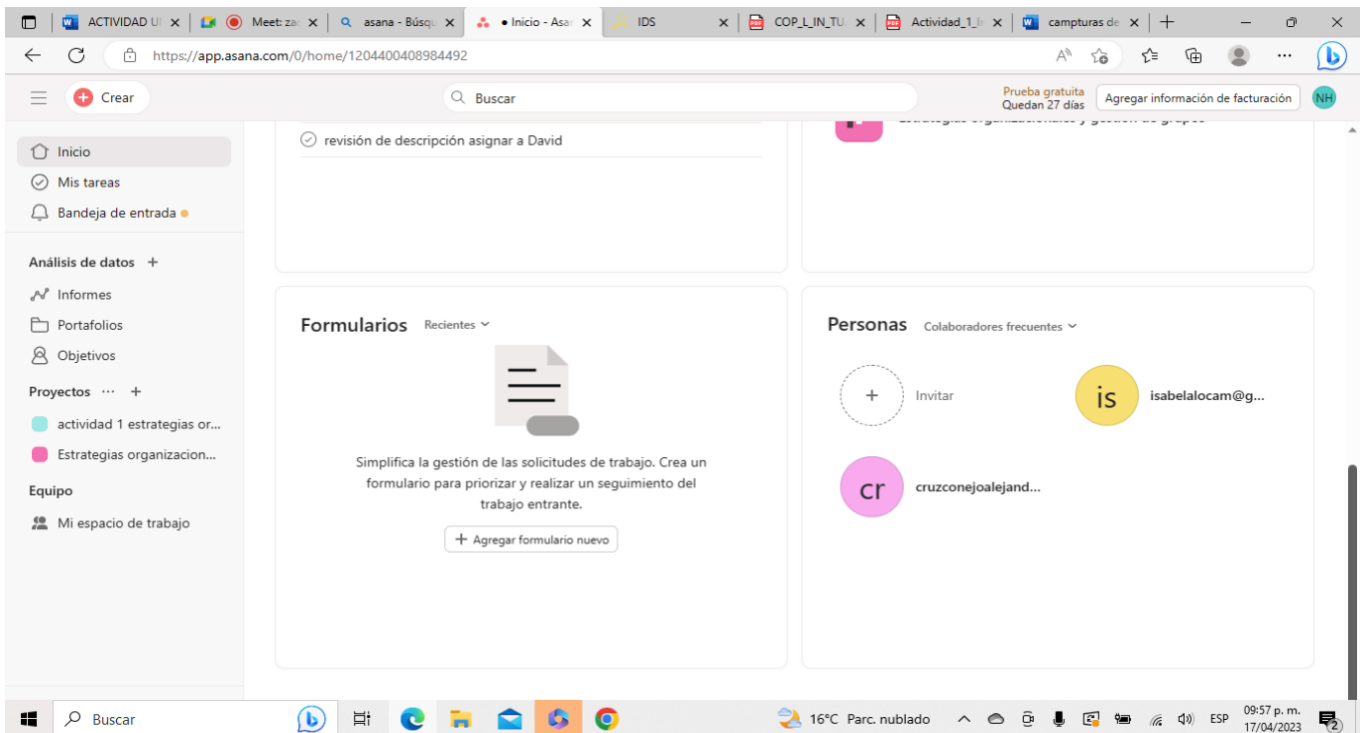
ACTIVIDAD U | Meet: za | asana - Búsq | • Inicio - Asa | IDS | COP_L_IN_TU | Actividad_1_l | campturas de

https://app.asana.com/0/home/1204400408984492

Crear

Buscar

Prueba gratuita
Quedan 27 días

Agregar información de facturación

NH

Inicio

Mis tareas

Bandeja de entrada

Análisis de datos +

Informes

Portafolios

Objetivos

Proyectos ··· +

actividad 1 estrategias or...

Estrategias organizacion...

Equipo

Mi espacio de trabajo

revisión de descripción asignar a David

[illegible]

Formularios Recientes

Simplifica la gestión de las solicitudes de trabajo. Crea un formulario para priorizar y realizar un seguimiento del trabajo entrante.

+ Agregar formulario nuevo

Personas Colaboradores frecuentes

+ Invitar

is isabelalocam@g...

cr cruzconejoalejand...

Buscar

16°C Parc. nublado

ESP

09:57 p. m.
17/04/2023

2